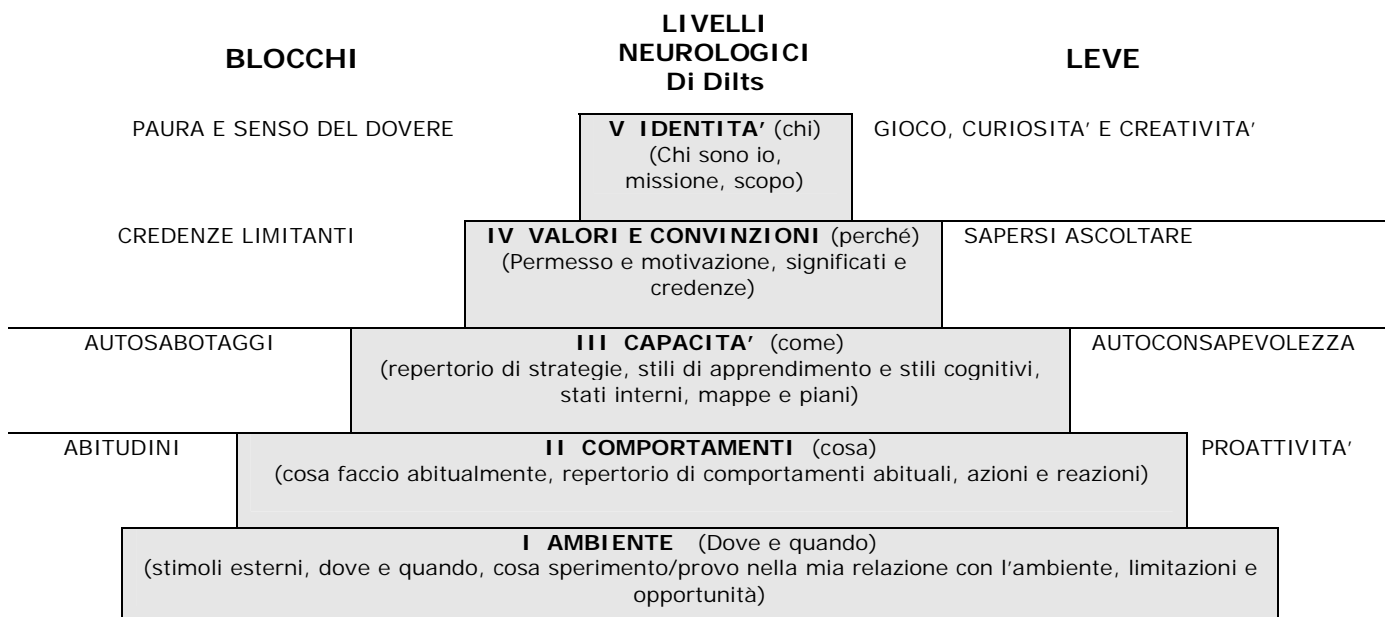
BLOCCHI

LIVELLI NEUROLOGICI Di Dilts

LEVE

PAURA E SENSO DEL DOVERE

V IDENTITA' (chi) (Chi sono io, missione, scopo)

GIOCO, CURIOSITA' E CREATIVITA'

CREDENZE LIMITANTI

IV VALORI E CONVINZIONI (perché) (Permesso e motivazione, significati e credenze)

SAPERSI ASCOLTARE

AUTOSABOTAGGI

III CAPACITA' (come) (repertorio di strategie, stili di apprendimento e stili cognitivi, stati interni, mappe e piani)

AUTOCONSAPEVOLEZZA

ABITUDINI

II COMPORTAMENTI (cosa) (cosa faccio abitualmente, repertorio di comportamenti abituali, azioni e reazioni)

PROATTIVITA'

I AMBIENTE (Dove e quando) (stimoli esterni, dove e quando, cosa sperimento/provo nella mia relazione con l'ambiente, limitazioni e opportunità)